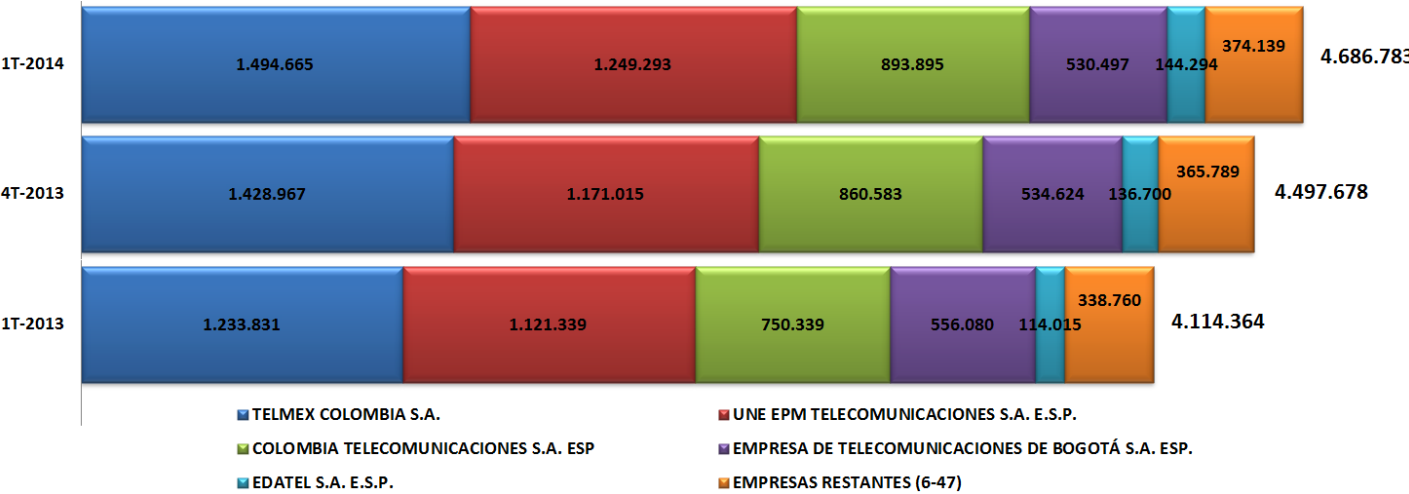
1T-2014
1.494.665
1.249.293
893.895
530.497
144.294
374.139
4.686.783

4T-2013
1.428.967
1.171.015
860.583
534.624
136.700
365.789
4.497.678

1T-2013
1.233.831
1.121.339
750.339
556.080
114.015
338.760
4.114.364

TELMEX COLOMBIA S.A.
UNE EPM TELECOMUNICACIONES S.A. E.S.P.
COLOMBIA TELECOMUNICACIONES S.A. ESP
EMPRESA DE TELECOMUNICACIONES DE BOGOTÁ S.A. ESP.
EDATEL S.A. E.S.P.
EMPRESAS RESTANTES (6-47)